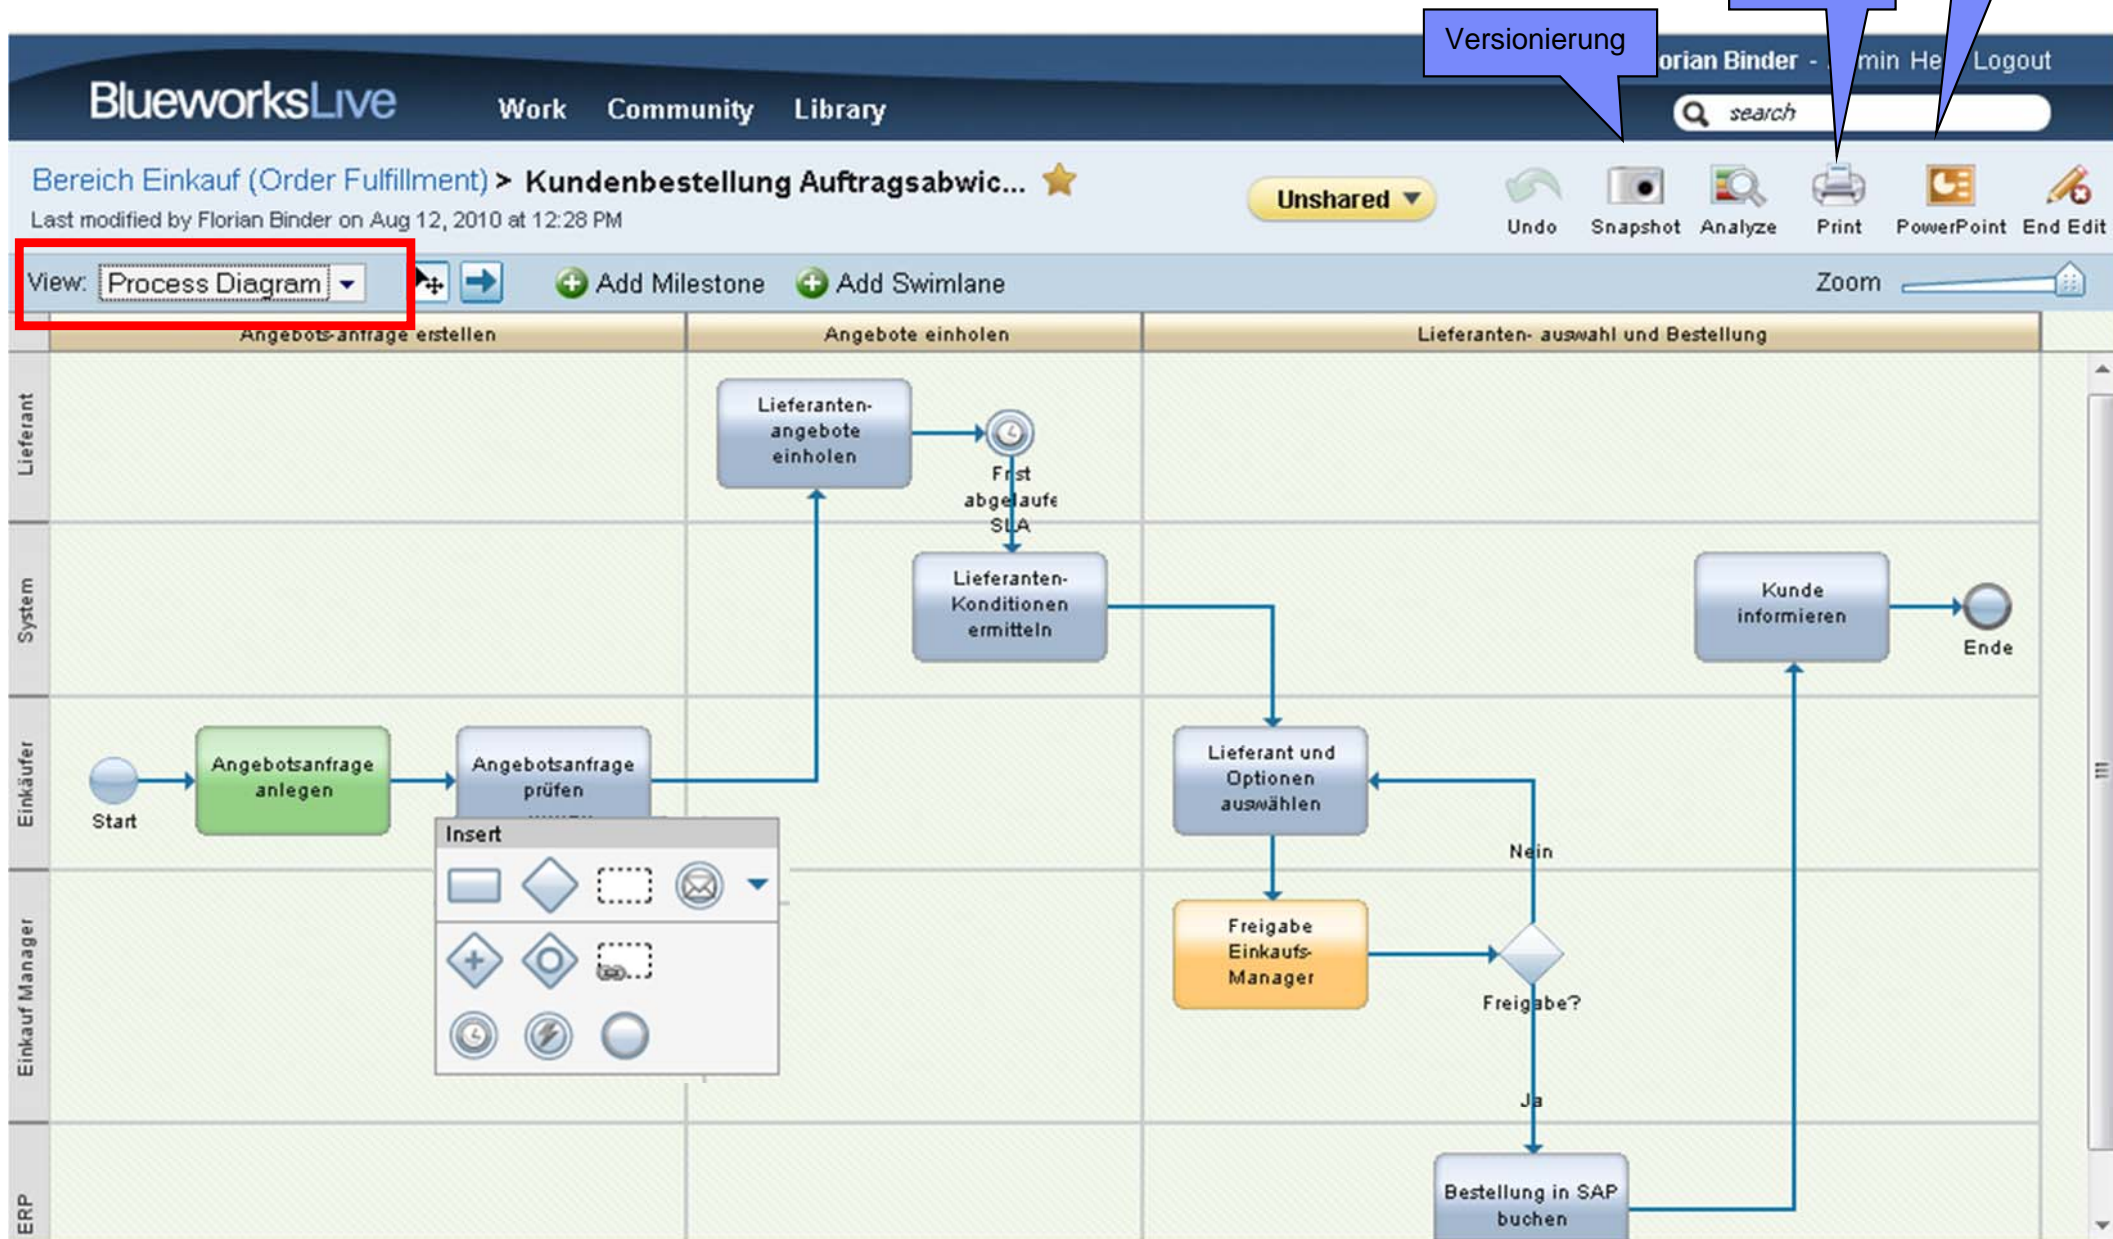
Versionierung

BlueworksLive Work Community Library

orian Binder - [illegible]min He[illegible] Logout

search

Bereich Einkauf (Order Fulfillment) > Kundenbestellung Auftragsabwic...

Last modified by Florian Binder on Aug 12, 2010 at 12:28 PM

Unshared

Undo Snapshot Analyze Print PowerPoint End Edit

View: Process Diagram

Add Milestone Add Swimlane

Zoom

| Angebotsanfrage erstellen | Angebote einholen | Lieferanten- auswahl und Bestellung |
|---|---|---|

Lieferant

System

Einkäufer

Einkauf Manager

ERP

Lieferanten- angebote einholen

Frist abgelaufe SLA

Lieferanten- Konditionen ermitteln

Kunde informieren

Ende

Start

Angebotsanfrage anlegen

Angebotsanfrage prüfen

Insert

Lieferant und Optionen auswählen

Nein

Freigabe Einkaufs- Manager

Freigabe?

Ja

Bestellung in SAP buchen